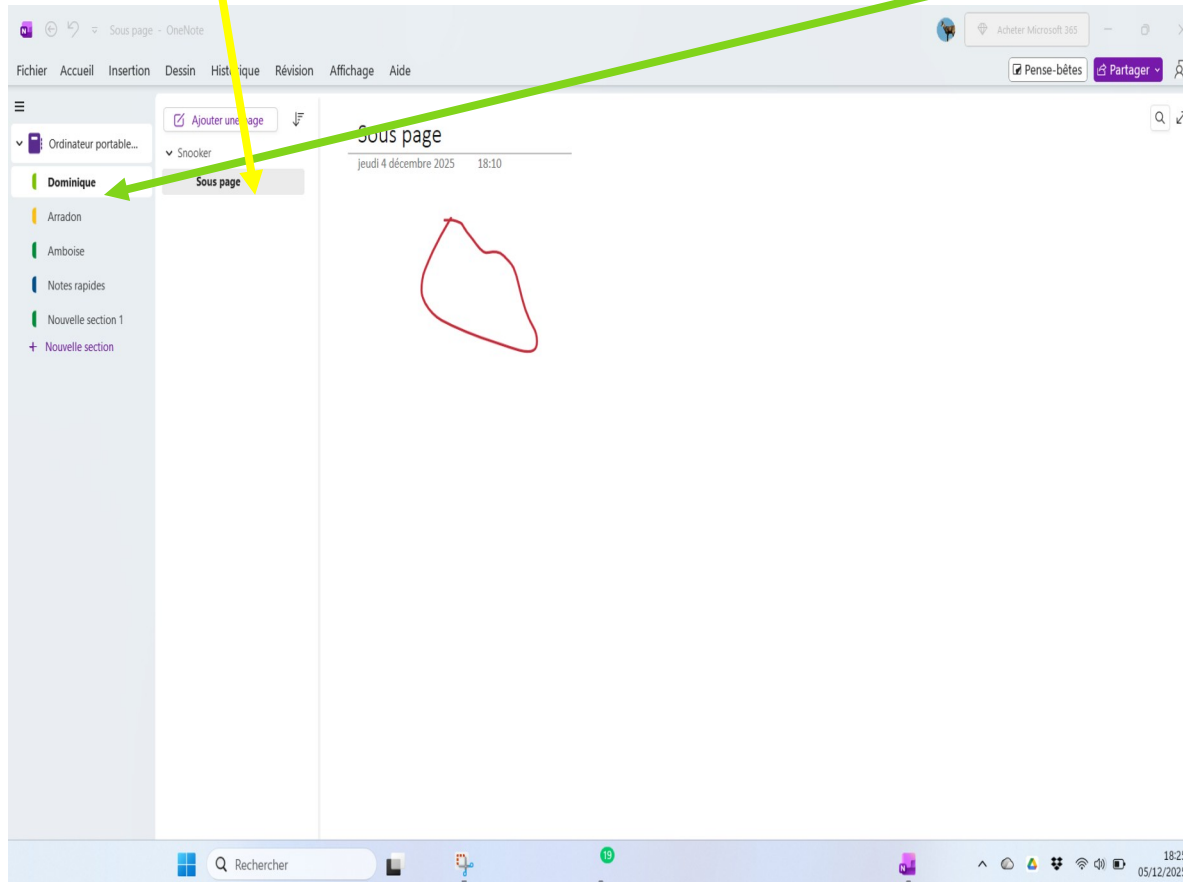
Sous page - OneNote

Acheter Microsoft 365

Fichier Accueil Insertion Dessin Historique Révision Affichage Aide

Pense-bêtes Partager

Ordinateur portable...

Dominique

Arradon

Amboise

Notes rapides

Nouvelle section 1

+ Nouvelle section

Ajouter une page

Snooker

Sous page

Sous page

jeudi 4 décembre 2025 18:10

Rechercher

19

18:2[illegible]

05/12/202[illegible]